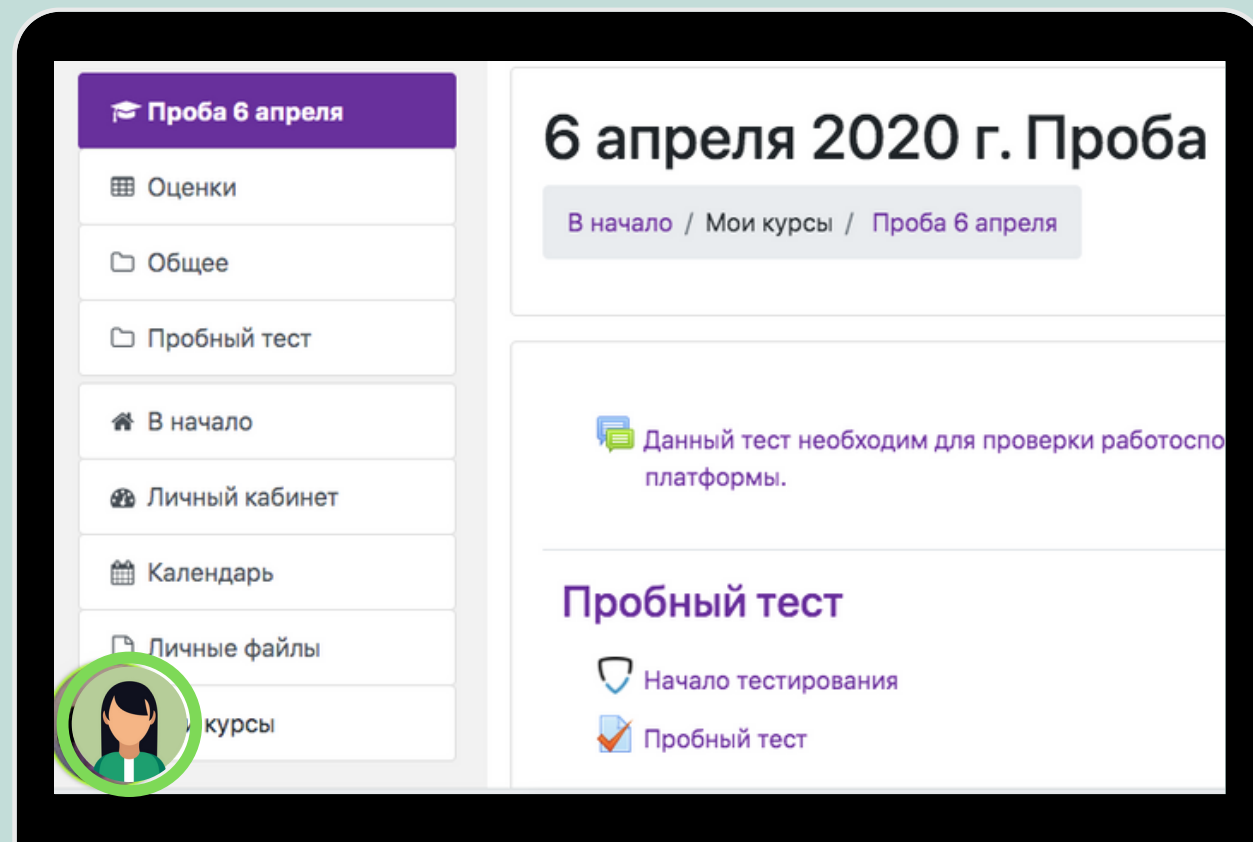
Проба 6 апреля

Оценки

Общее

Пробный тест

В начало

Личный кабинет

Календарь

Личные файлы

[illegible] курсы

6 апреля 2020 г. Проба

В начало / Мои курсы / Проба 6 апреля

Данный тест необходим для проверки работоспо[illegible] платформы.

Пробный тест

Начало тестирования

Пробный тест